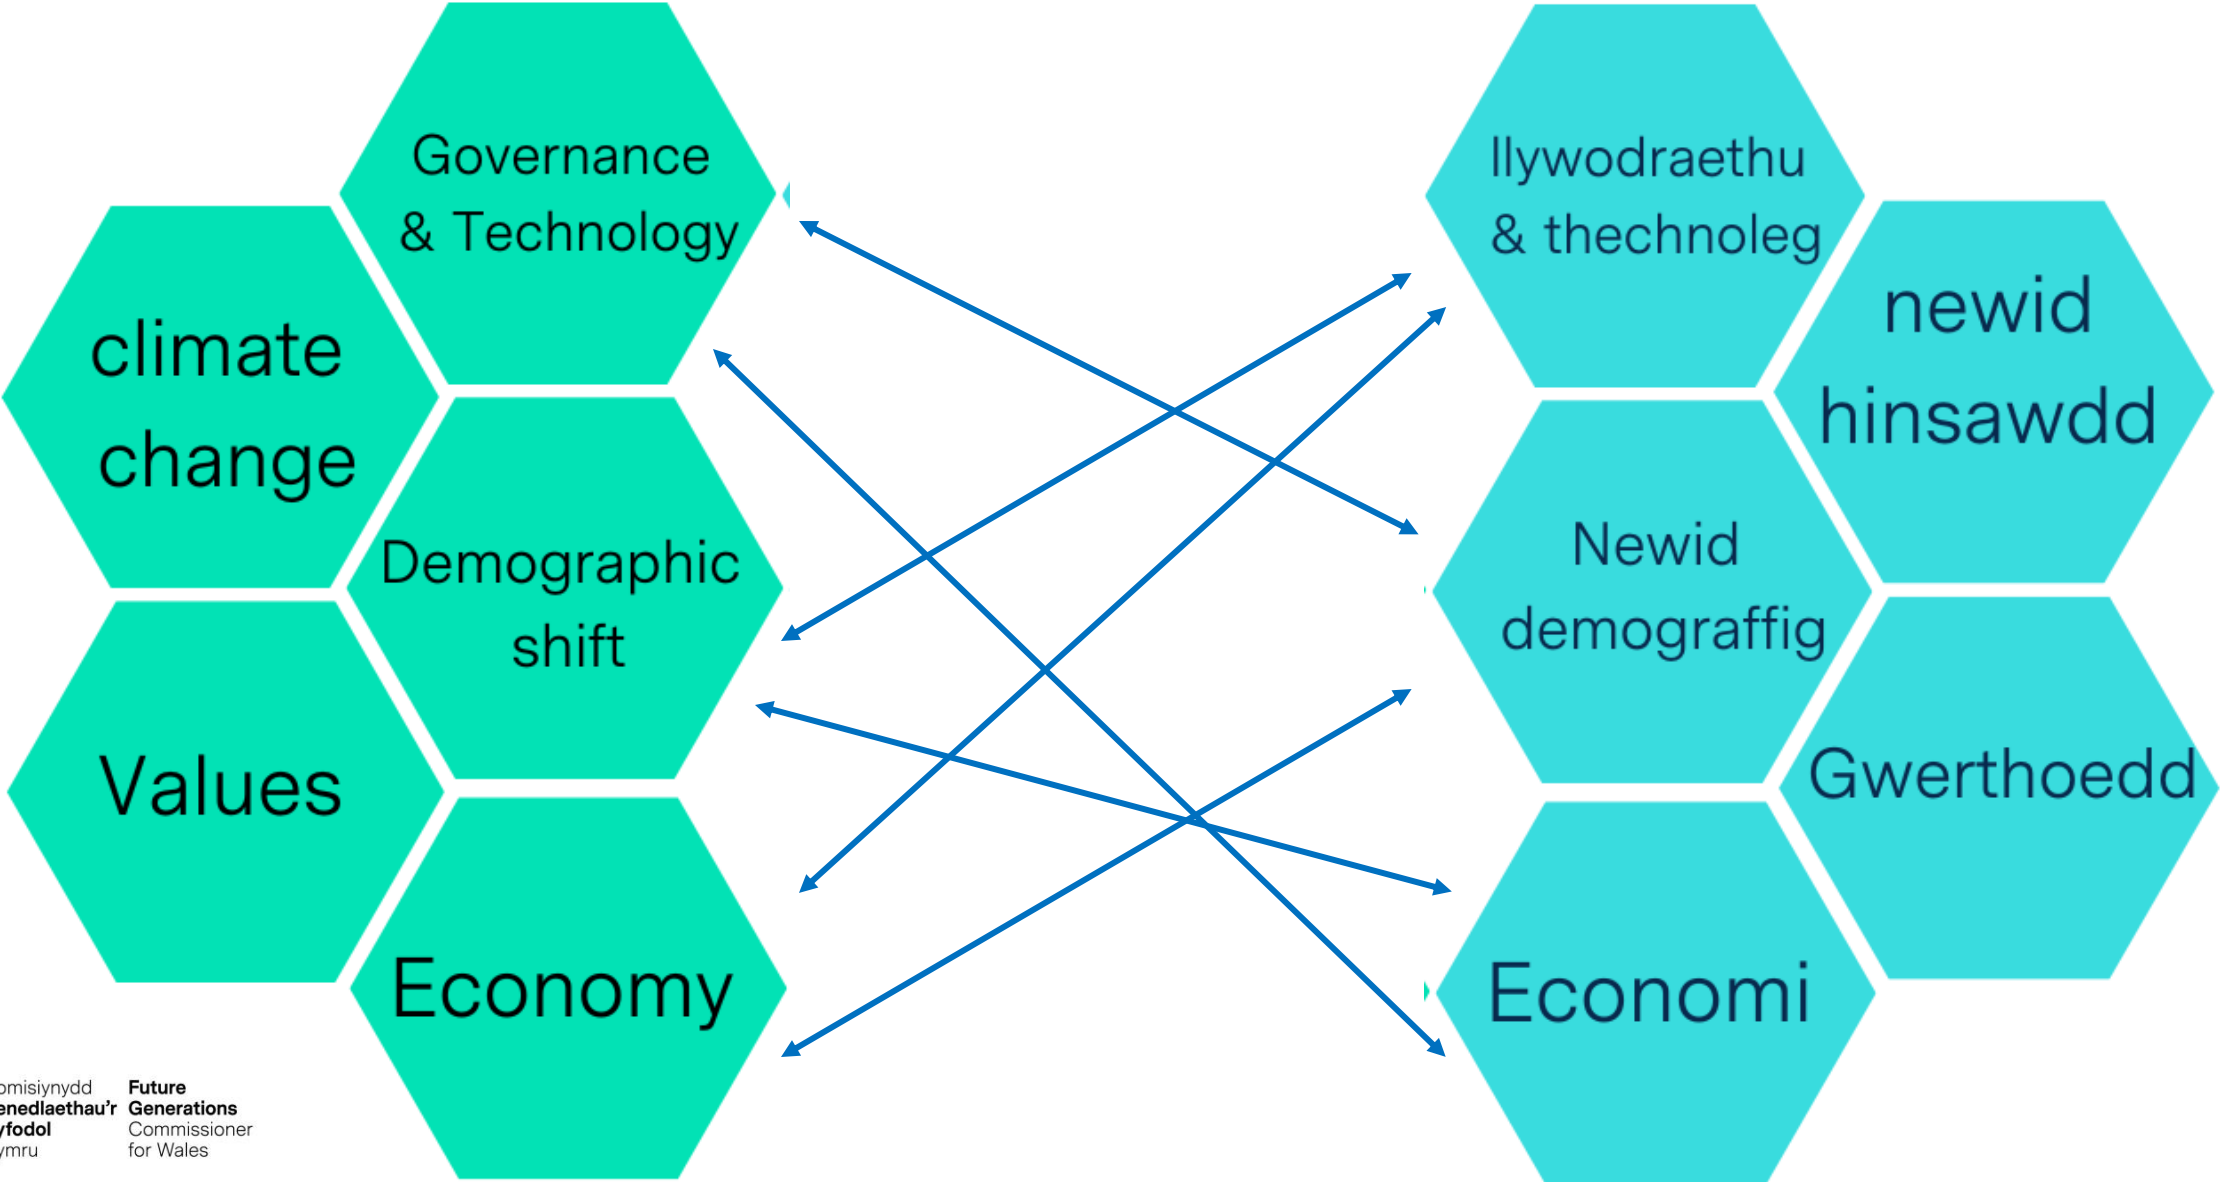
Governance & Technology

climate change

Demographic shift

Values

Economy

llywodraethu & thechnoleg

newid hinsawdd

Newid demograffig

Gwerthoedd

Economi

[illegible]omisiynydd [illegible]enedlaethau'r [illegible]yfodol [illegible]ymru

Future Generations Commissioner for Wales